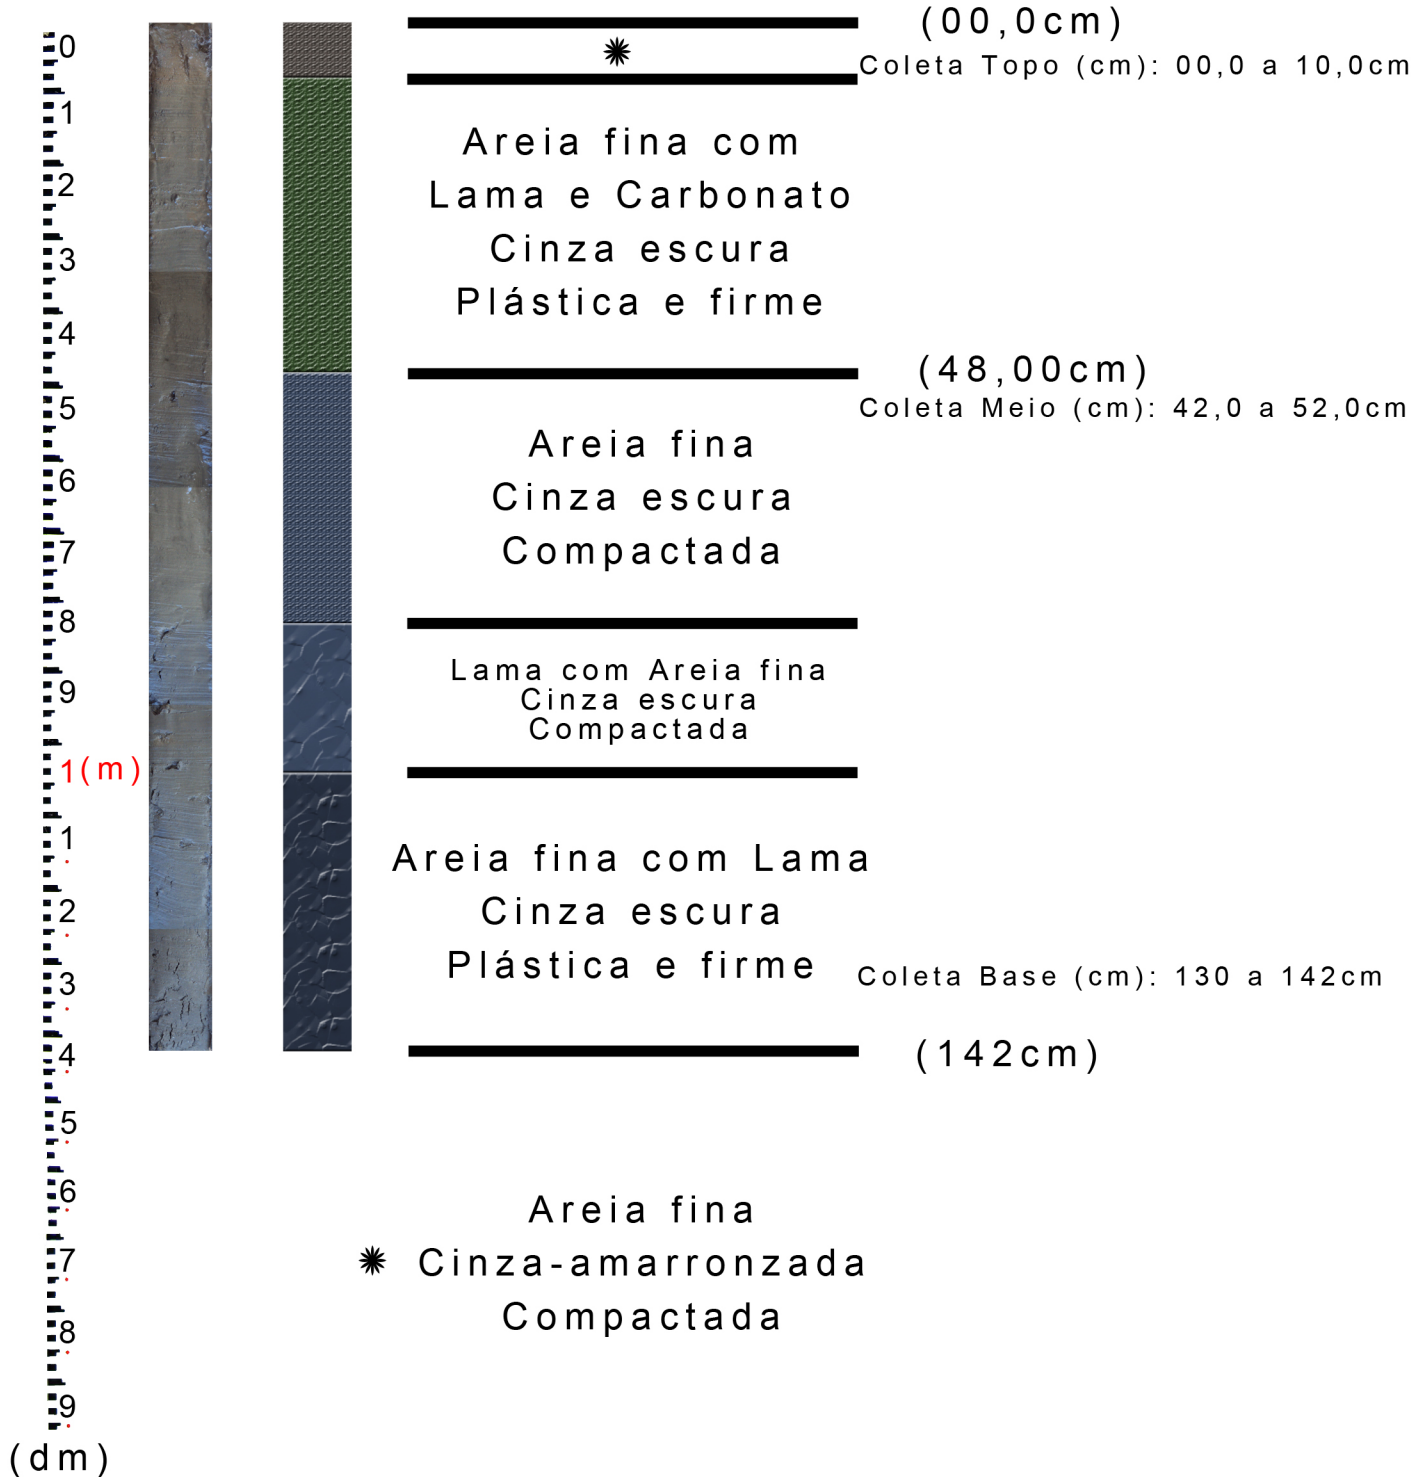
0
1
2
3
4
5
6
7
8
9
1(m)
1
2
3
4
5
6
7
8
9
(dm)

(00,0cm)
✷
Coleta Topo (cm): 00,0 a 10,0cm

Areia fina com Lama e Carbonato Cinza escura Plástica e firme

(48,00cm)
Coleta Meio (cm): 42,0 a 52,0cm

Areia fina Cinza escura Compactada

Lama com Areia fina Cinza escura Compactada

Areia fina com Lama Cinza escura Plástica e firme

Coleta Base (cm): 130 a 142cm

(142cm)

Areia fina
✷ Cinza-amarronzada
Compactada